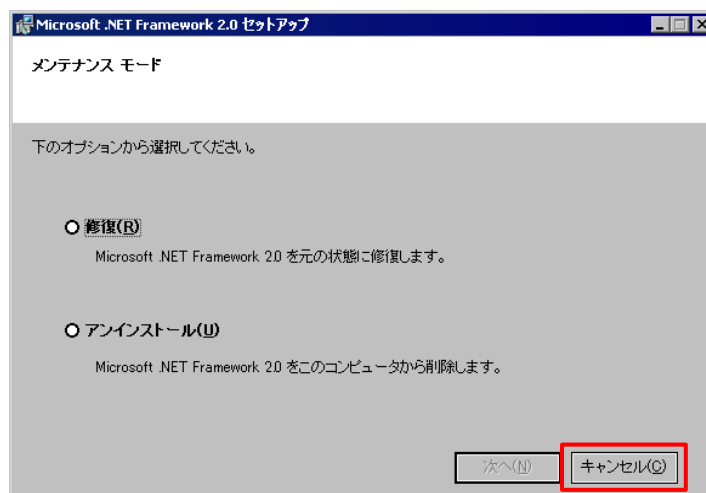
Microsoft .NET Framework 2.0 セットアップ

メンテナンス モード

下のオプションから選択してください。

修復(R)

Microsoft .NET Framework 2.0 を元の状態に修復します。

アンインストール(U)

Microsoft .NET Framework 2.0 をこのコンピュータから削除します。

次へ(N)

キャンセル(C)